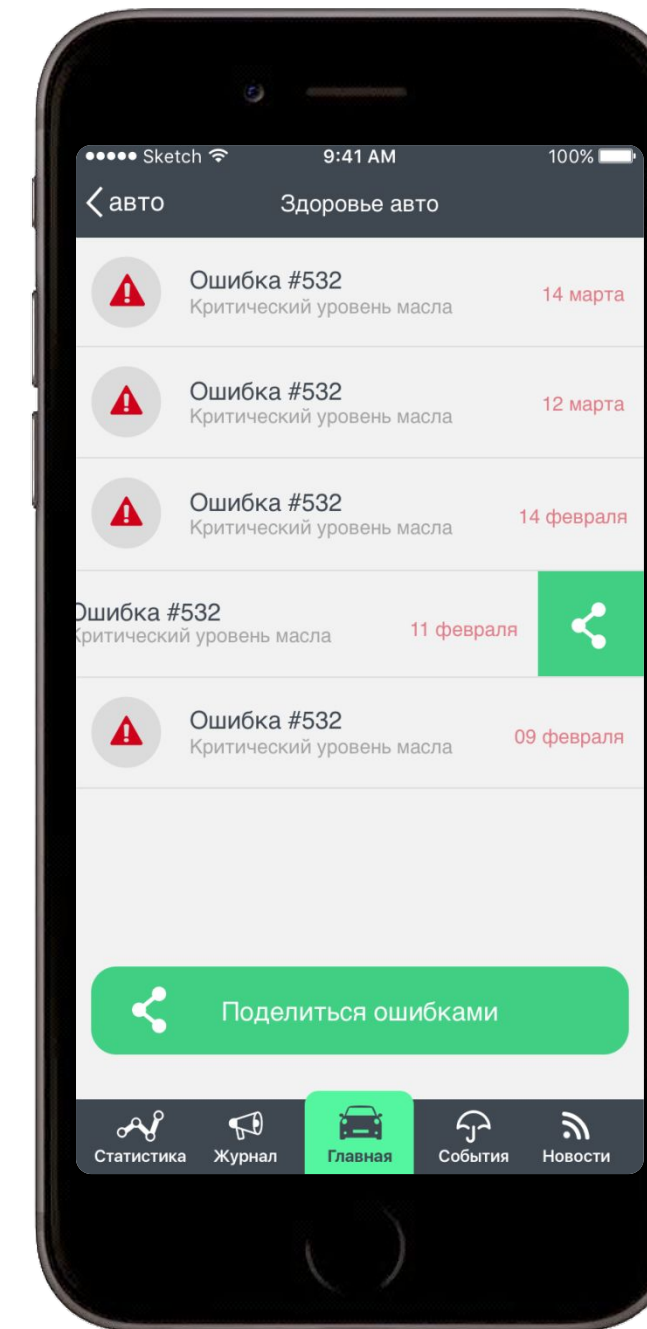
●●●●● Sketch 9:41 AM 100%

< авто

Здоровье авто

Ошибка #532
Критический уровень масла
14 марта

Ошибка #532
Критический уровень масла
12 марта

Ошибка #532
Критический уровень масла
14 февраля

Ошибка #532
ритический уровень масла
11 февраля

Ошибка #532
Критический уровень масла
09 февраля

Поделиться ошибками

Статистика Журнал Главная События Новости